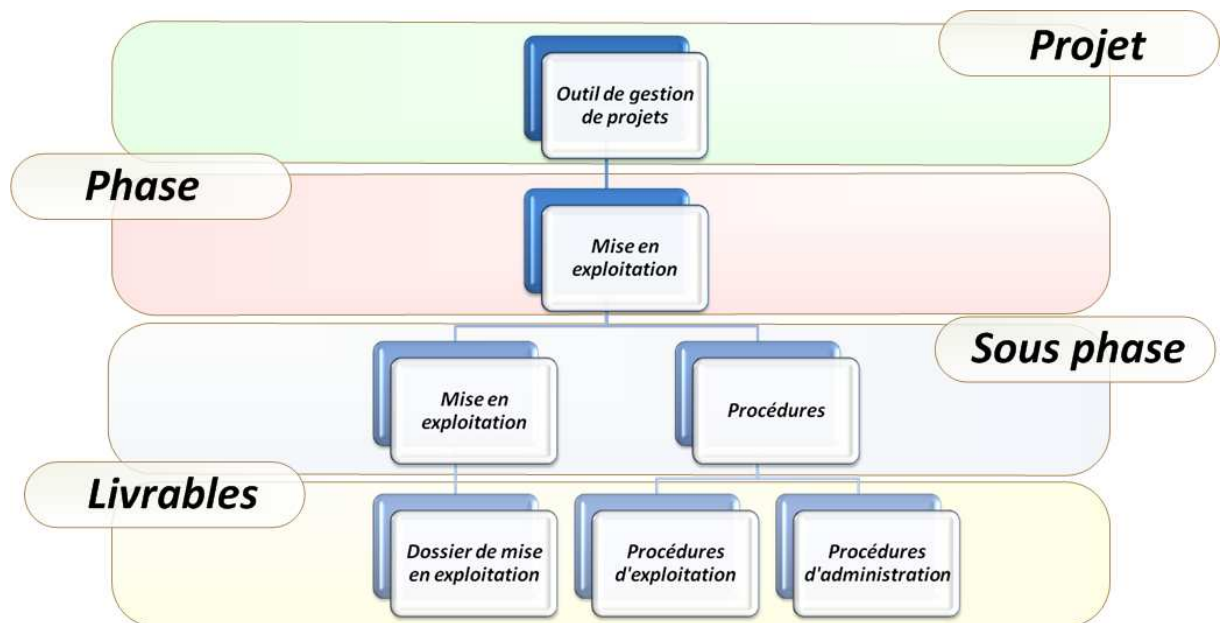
Projet

Outil de gestion de projets

Phase

Mise en exploitation

Sous phase

Mise en exploitation

Procédures

Livrables

Dossier de mise en exploitation

Procédures d'exploitation

Procédures d'administration